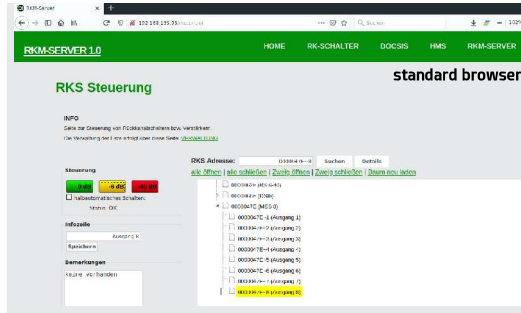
RKM-Server

192.168.195.35

Suchen

RKM-SERVER 1.0

HOME

RK-SCHALTER

DOCSIS

HMS

RKM-SERVER

standard browser

RKS Steuerung

INFO

Seite zur Steuerung von Rückkanalschaltern bzw. Verstärkern

Die Verwaltung der Liste erfolgt über diese Seite: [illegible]

Steuerung

0 dB

-6 dB

-40 dB

halbautomatisches Schalten.

Status: OK

Infozeile

Ausgang 8

Speichern

Bemerkungen

keine vorhanden

RKS Adresse:

Suchen

Details

alle öffnen | alle schließen | Zweig öffnen | Zweig schließen | Baum neu laden

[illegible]

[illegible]

0000047C [MSS-0]

0000047C-1 (Ausgang 1)

0000047C-2 (Ausgang 2)

0000047C-3 (Ausgang 3)

0000047C-4 (Ausgang 4)

0000047C-5 (Ausgang 5)

0000047C-6 (Ausgang 6)

0000047C-7 (Ausgang 7)

0000047C-8 (Ausgang 8)